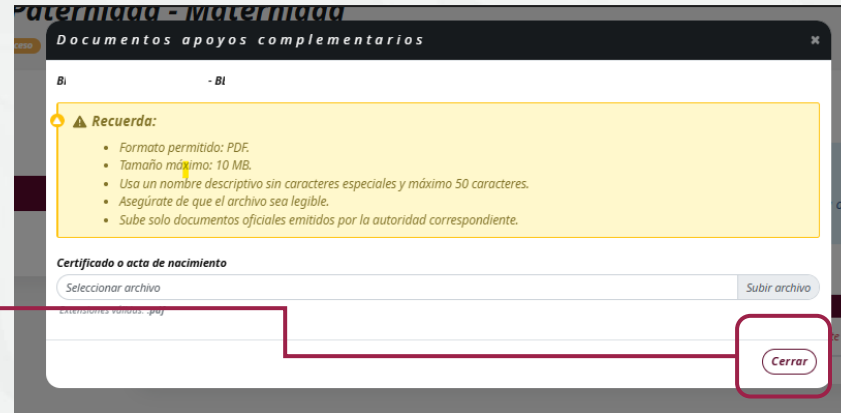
Paternidad - Maternidad

Documentos apoyos complementarios

Bi - Bi

Recuerda:
- Formato permitido: PDF.
- Tamaño máximo: 10 MB.
- Usa un nombre descriptivo sin caracteres especiales y máximo 50 caracteres.
- Asegúrate de que el archivo sea legible.
- Sube solo documentos oficiales emitidos por la autoridad correspondiente.

Certificado o acta de nacimiento

Seleccionar archivo

Subir archivo

Extensiones válidas: .pdf

Cerrar